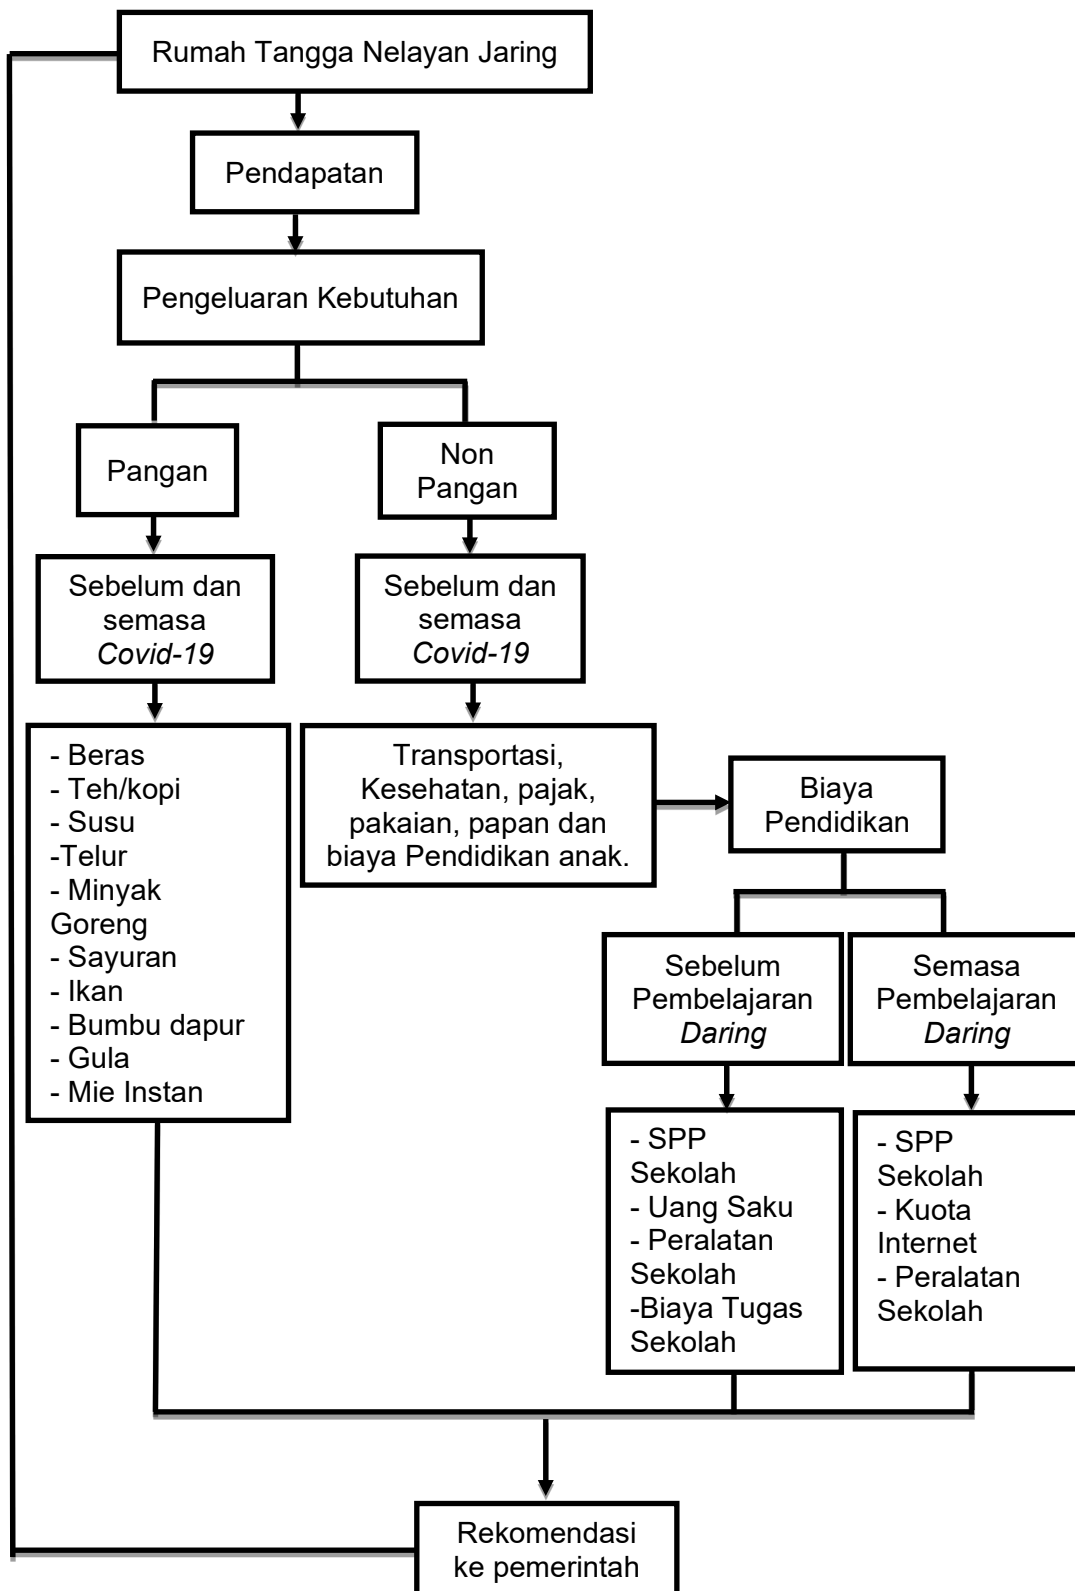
Rumah Tangga Nelayan Jaring

Pendapatan

Pengeluaran Kebutuhan

Pangan

Non Pangan

Sebelum dan semasa *Covid-19*

Sebelum dan semasa *Covid-19*

- Beras
- Teh/kopi
- Susu
-Telur
- Minyak Goreng
- Sayuran
- Ikan
- Bumbu dapur
- Gula
- Mie Instan

Transportasi, Kesehatan, pajak, pakaian, papan dan biaya Pendidikan anak.

Biaya Pendidikan

Sebelum Pembelajaran *Daring*

Semasa Pembelajaran *Daring*

- SPP Sekolah
- Uang Saku
- Peralatan Sekolah
-Biaya Tugas Sekolah

- SPP Sekolah
- Kuota Internet
- Peralatan Sekolah

Rekomendasi ke pemerintah